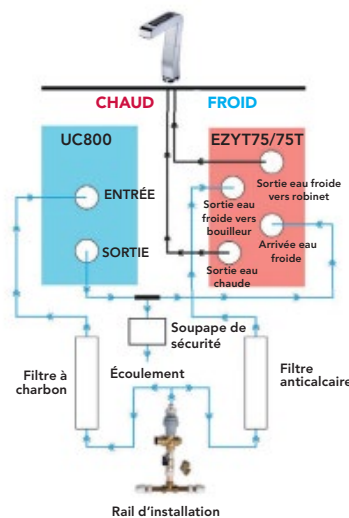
CHAUD
FROID
UC800
ENTRÉE
SORTIE
EZYT75/75T
Sortie eau froide vers robinet
Sortie eau froide vers bouilleur
Arrivée eau froide
Sortie eau chaude
Soupape de sécurité
Écoulement
Filtre à charbon
Filtre anticalcaire
Rail d'installation